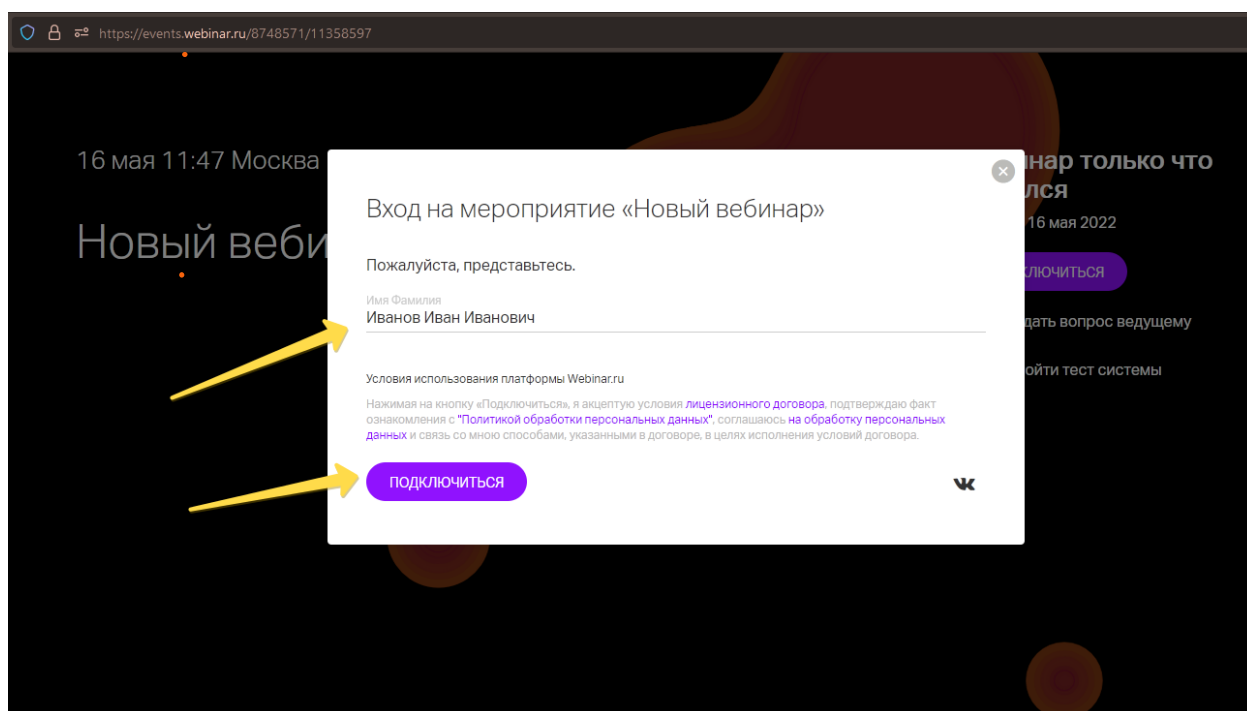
https://events.webinar.ru/8748571/11358597

16 мая 11:47 Москва

Новый веби

нар только что лся

16 мая 2022

ключиться

дать вопрос ведущему

ойти тест системы

Вход на мероприятие «Новый вебинар»

Пожалуйста, представьтесь.

Имя Фамилия
Иванов Иван Иванович

Условия использования платформы Webinar.ru

Нажимая на кнопку «Подключиться», я акцептую условия лицензионного договора, подтверждаю факт ознакомления с "Политикой обработки персональных данных", соглашаюсь на обработку персональных данных и связь со мною способами, указанными в договоре, в целях исполнения условий договора.

ПОДКЛЮЧИТЬСЯ